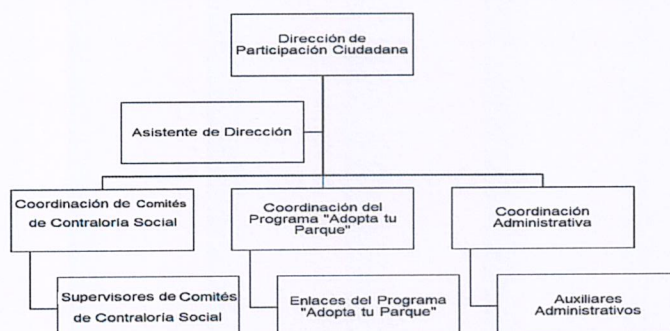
Dirección de Participación Ciudadana

Asistente de Dirección

Coordinación de Comités de Contraloría Social

Coordinación del Programa "Adopta tu Parque"

Coordinación Administrativa

Supervisores de Comités de Contraloría Social

Enlaces del Programa "Adopta tu Parque"

Auxiliares Administrativos